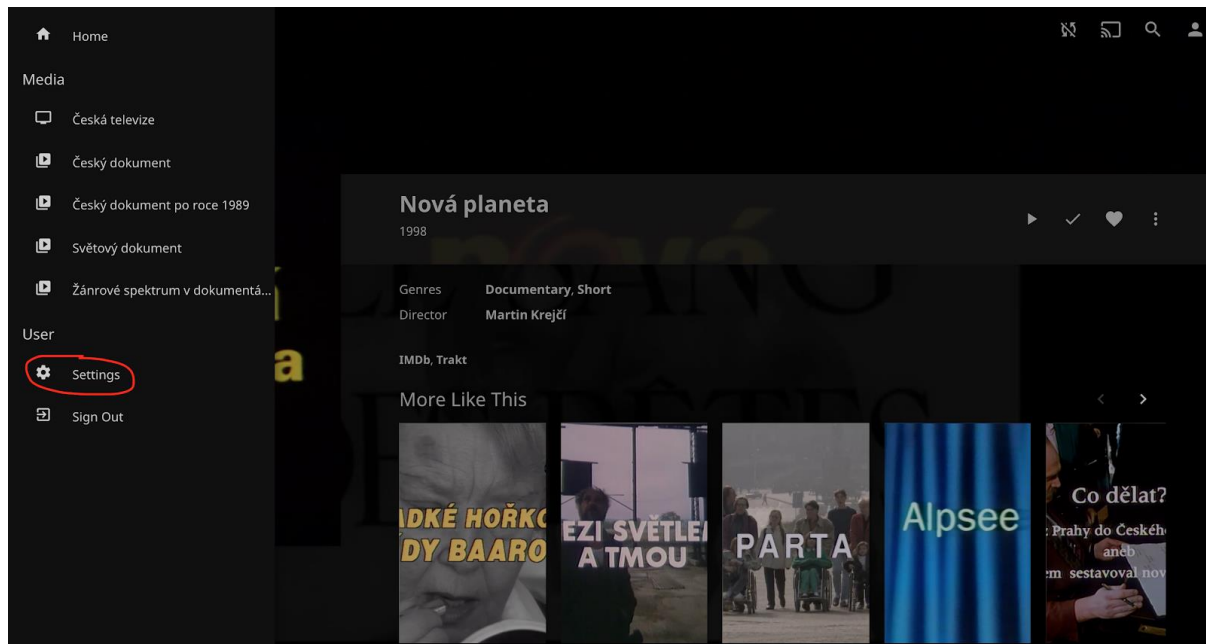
Home

Media

Česká televize

Český dokument

Český dokument po roce 1989

Světový dokument

Žánrové spektrum v dokumentá...

User

Settings

Sign Out

Nová planeta

1998

Genres Documentary, Short

Director Martin Krejčí

IMDb, Trakt

More Like This

ADKÉ HOŘKO
DY BAARO

EZI SVĚTLE
A TMOU

PARTA

Alpsee

Co dělat?
Prahy do Českého
aneb
m sestavoval nov